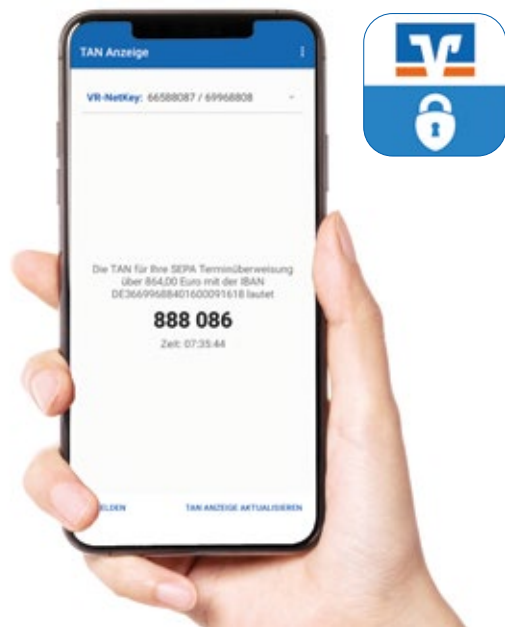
TAN Anzeige

VR-NetKey: 66588087 / 69968808

Die TAN für Ihre SEPA Terminüberweisung über 864,00 Euro mit der IBAN DE36699688401600091618 lautet

888 086

Zeit: 07:35:44

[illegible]ELDEN

TAN ANZEIGE AKTUALISIEREN